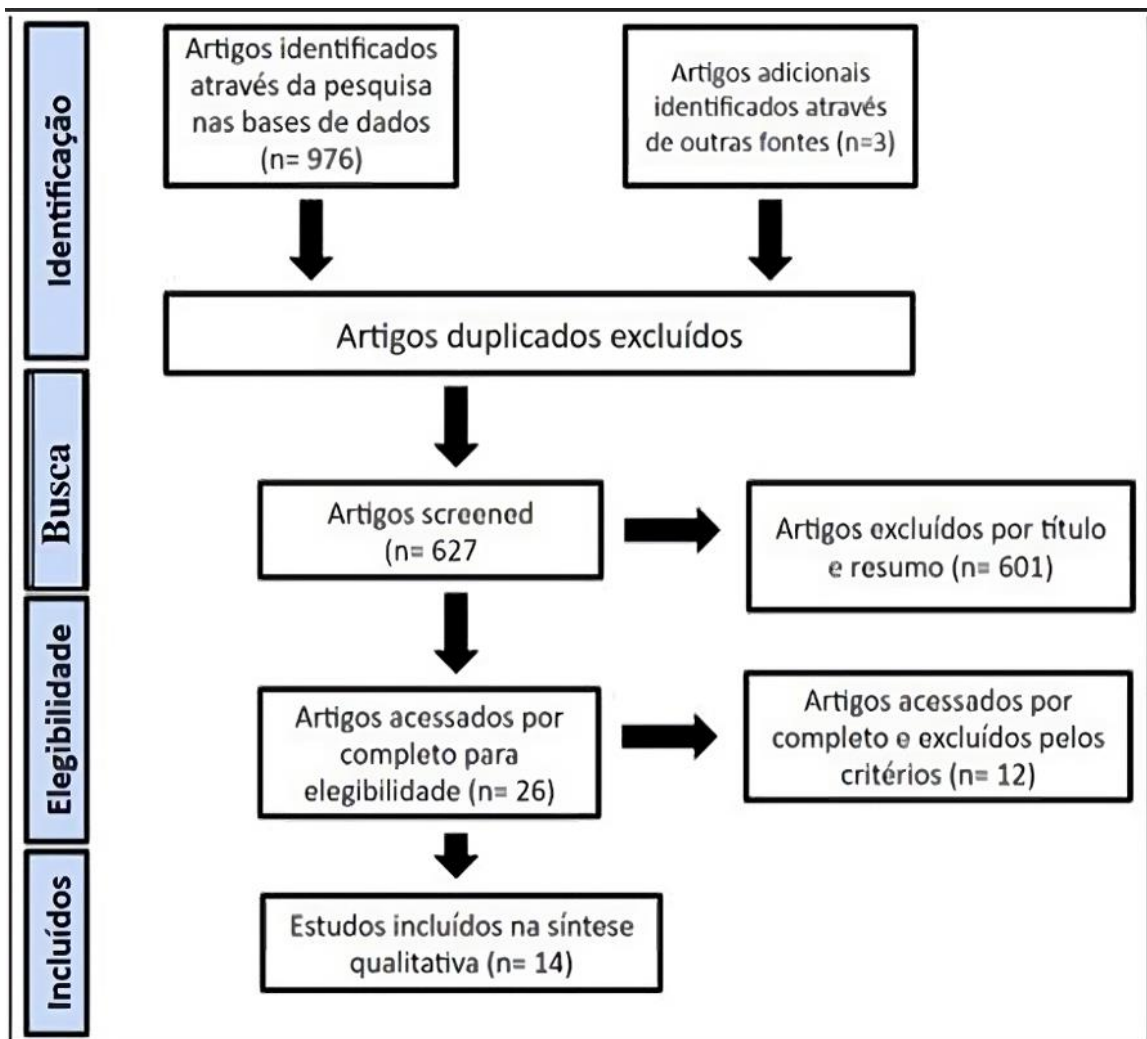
Identificação

Artigos identificados através da pesquisa nas bases de dados (n= 976)

Artigos adicionais identificados através de outras fontes (n=3)

Artigos duplicados excluídos

Busca

Artigos screened (n= 627

Artigos excluídos por título e resumo (n= 601)

Elegibilidade

Artigos acessados por completo para elegibilidade (n= 26)

Artigos acessados por completo e excluídos pelos critérios (n= 12)

Incluídos

Estudos incluídos na síntese qualitativa (n= 14)